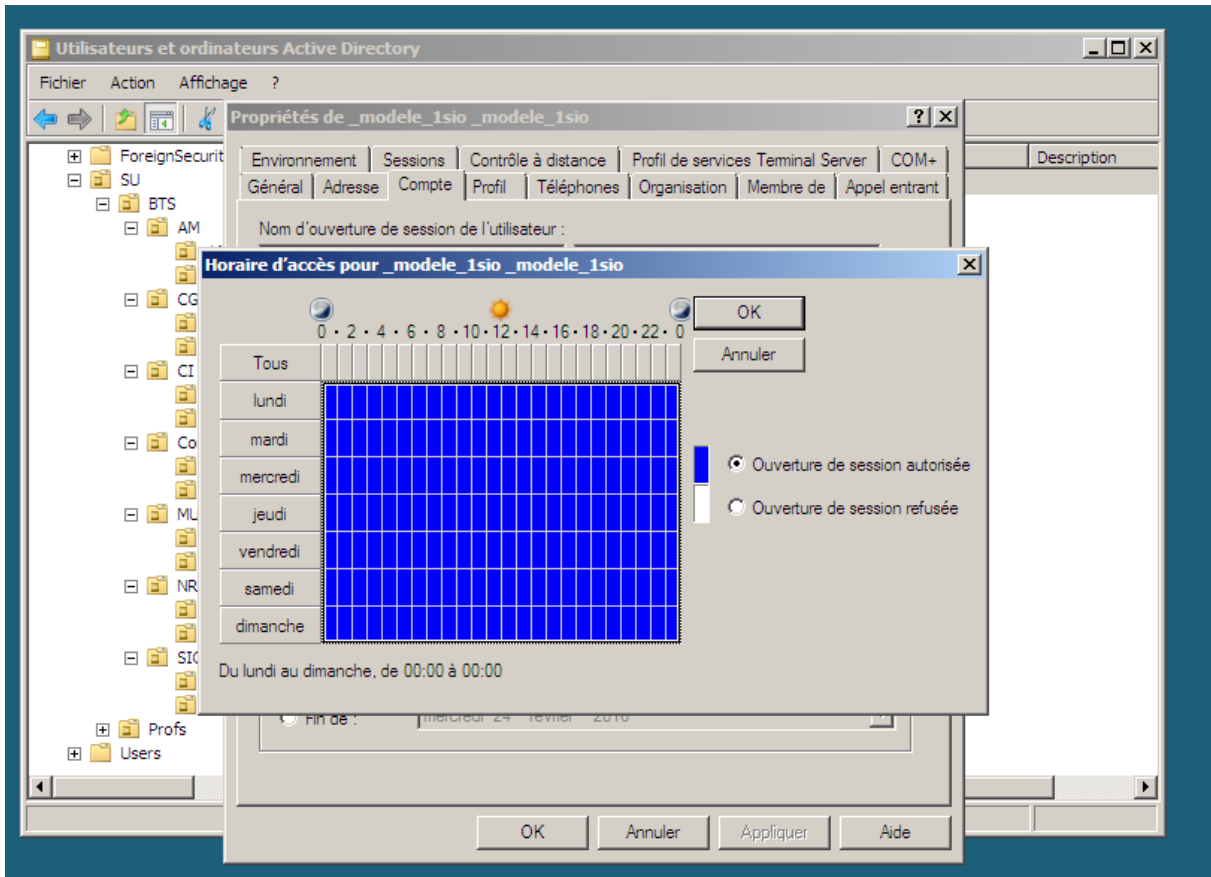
Utilisateurs et ordinateurs Active Directory

Fichier Action Affichage ?

ForeignSecurit
SU
BTS
AM
CG
CI
Co
MU
NR
SIC
Profs
Users

Description

Propriétés de _modele_1sio _modele_1sio

Environnement Sessions Contrôle à distance Profil de services Terminal Server COM+
Général Adresse Compte Profil Téléphones Organisation Membre de Appel entrant

Nom d'ouverture de session de l'utilisateur :

Horaire d'accès pour _modele_1sio _modele_1sio

0 · 2 · 4 · 6 · 8 · 10 · 12 · 14 · 16 · 18 · 20 · 22 · 0

OK

Annuler

Tous
lundi
mardi
mercredi
jeudi
vendredi
samedi
dimanche

Ouverture de session autorisée

Ouverture de session refusée

Du lundi au dimanche, de 00:00 à 00:00

Fin de : mercredi 24 février 2016

OK Annuler Appliquer Aide